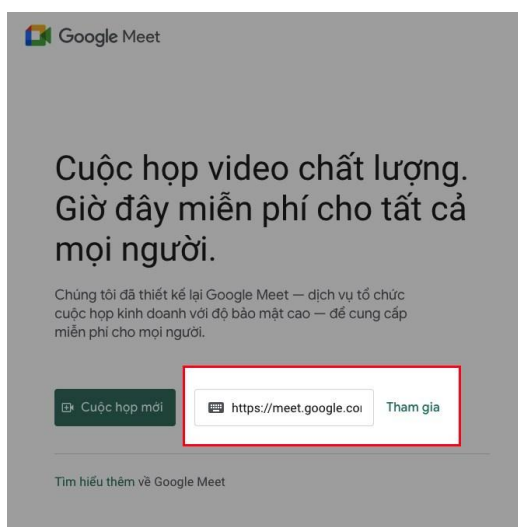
Google Meet

Cuộc họp video chất lượng. Giờ đây miễn phí cho tất cả mọi người.

Chúng tôi đã thiết kế lại Google Meet — dịch vụ tổ chức cuộc họp kinh doanh với độ bảo mật cao — để cung cấp miễn phí cho mọi người.

Cuộc họp mới

https://meet.google.co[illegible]

Tham gia

Tìm hiểu thêm về Google Meet